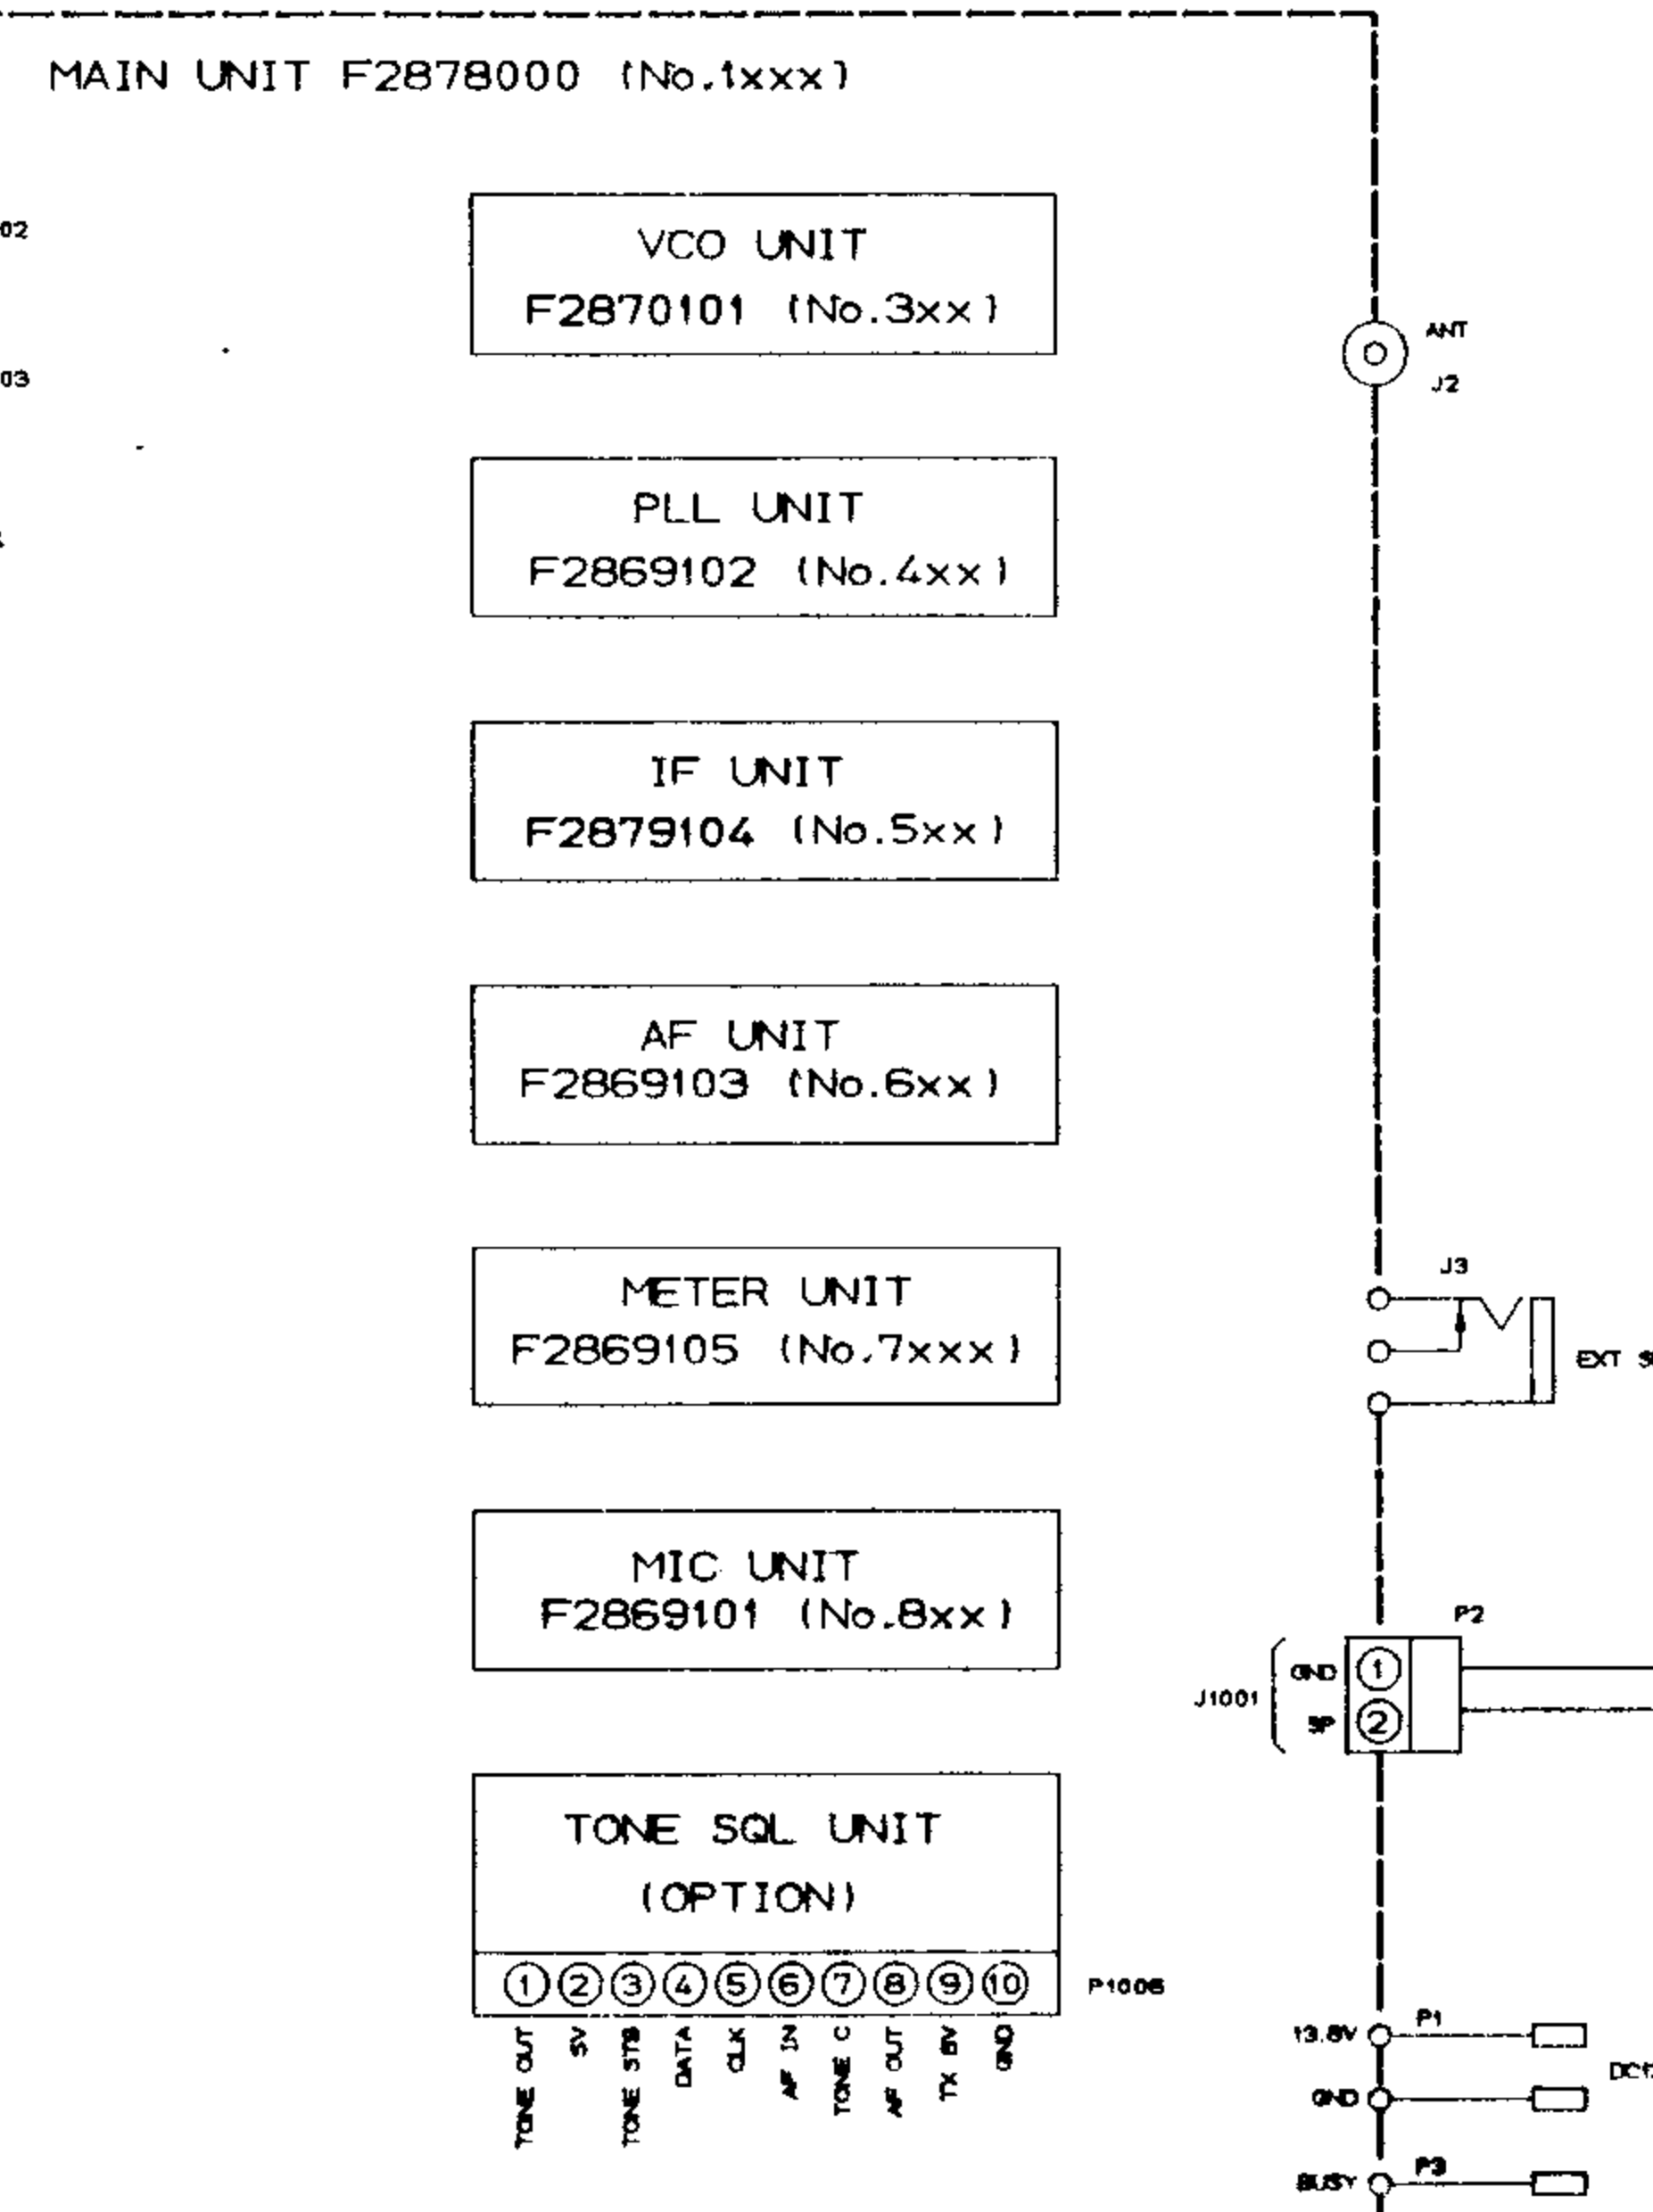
MAIN UNIT F2878000 (No.1xxx)

02

03

VCO UNIT
F2870101 (No.3xx)

PLL UNIT
F2869102 (No.4xx)

IF UNIT
F2879104 (No.5xx)

AF UNIT
F2869103 (No.6xx)

METER UNIT
F2869105 (No.7xxx)

MIC UNIT
F2869101 (No.8xx)

TONE SQL UNIT
(OPTION)

① ② ③ ④ ⑤ ⑥ ⑦ ⑧ ⑨ ⑩

P1006

TONE OUT
5V
TONE STB
DATA
CLK
AF IN
TONE C
AF OUT
TX 8V
GND

ANT
J2

J3
EXT S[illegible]

P2
J1001
GND ①
SP ②

13.8V P1
DC1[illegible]
GND
BUSY P3